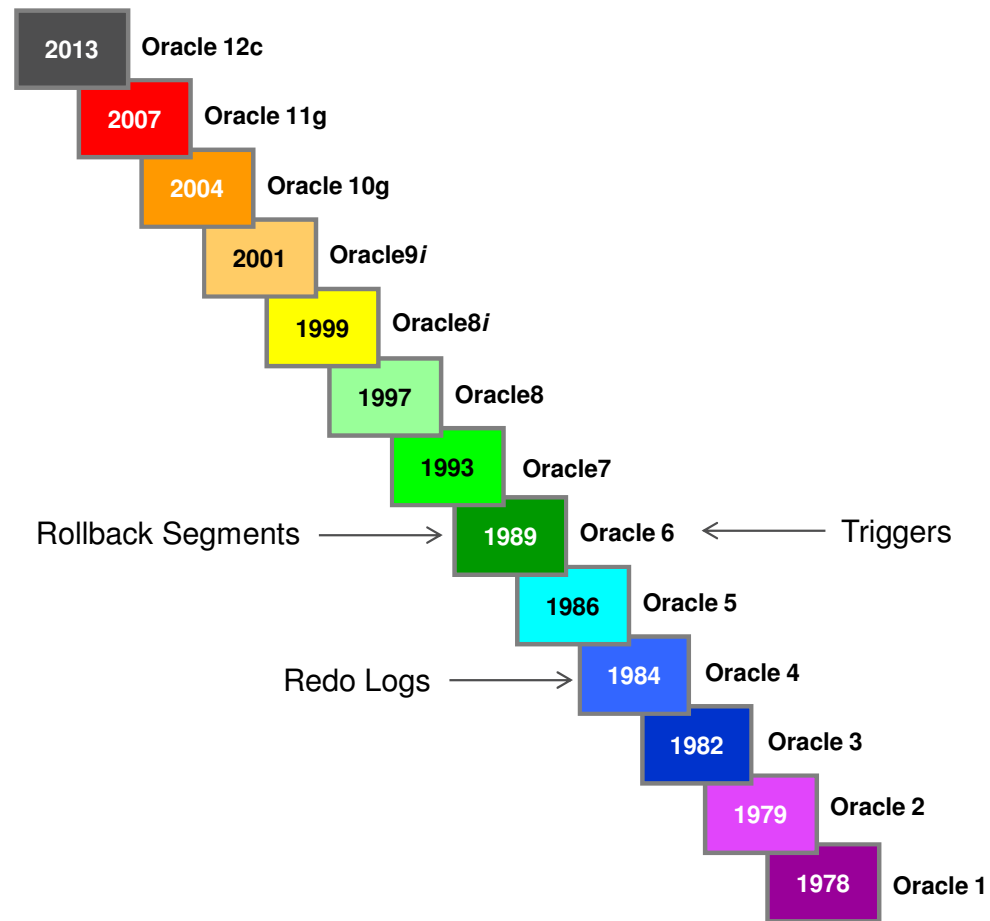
2013 Oracle 12c

2007 Oracle 11g

2004 Oracle 10g

2001 Oracle9*i*

1999 Oracle8*i*

1997 Oracle8

1993 Oracle7

Rollback Segments 1989 Oracle 6 Triggers

1986 Oracle 5

Redo Logs 1984 Oracle 4

1982 Oracle 3

1979 Oracle 2

1978 Oracle 1